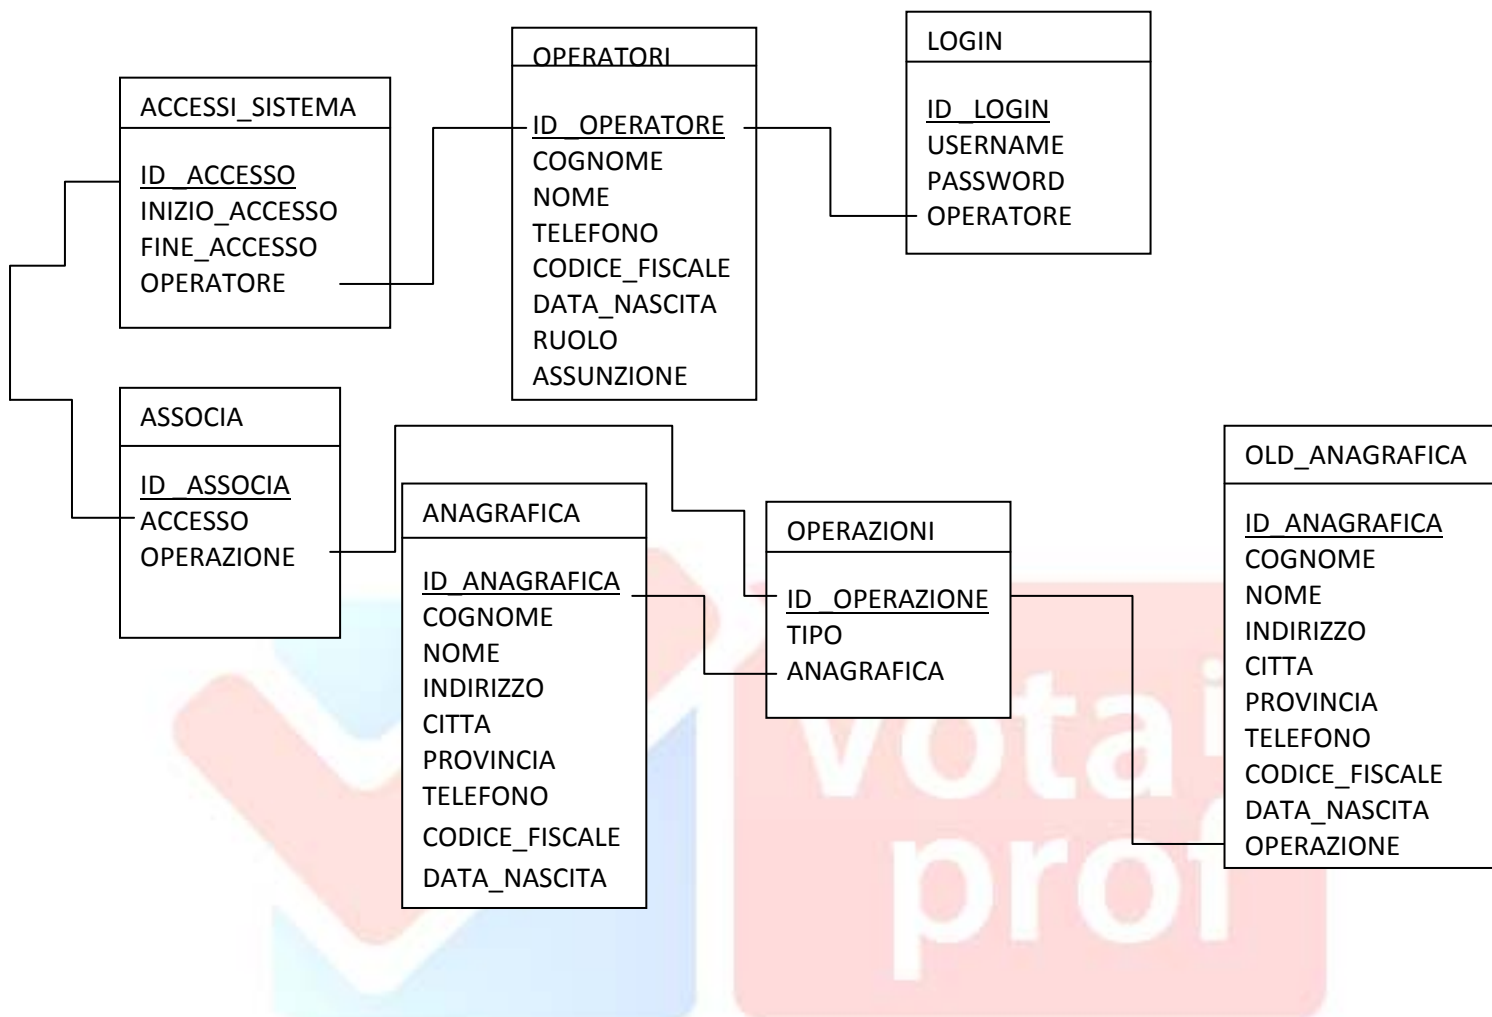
ACCESSI_SISTEMA

ID _ACCESSO
INIZIO_ACCESSO
FINE_ACCESSO
OPERATORE

OPERATORI

ID _OPERATORE
COGNOME
NOME
TELEFONO
CODICE_FISCALE
DATA_NASCITA
RUOLO
ASSUNZIONE

LOGIN

ID _LOGIN
USERNAME
PASSWORD
OPERATORE

ASSOCIA

ID _ASSOCIA
ACCESSO
OPERAZIONE

ANAGRAFICA

ID_ANAGRAFICA
COGNOME
NOME
INDIRIZZO
CITTA
PROVINCIA
TELEFONO
CODICE_FISCALE
DATA_NASCITA

OPERAZIONI

ID _OPERAZIONE
TIPO
ANAGRAFICA

OLD_ANAGRAFICA

ID_ANAGRAFICA
COGNOME
NOME
INDIRIZZO
CITTA
PROVINCIA
TELEFONO
CODICE_FISCALE
DATA_NASCITA
OPERAZIONE

votai prof